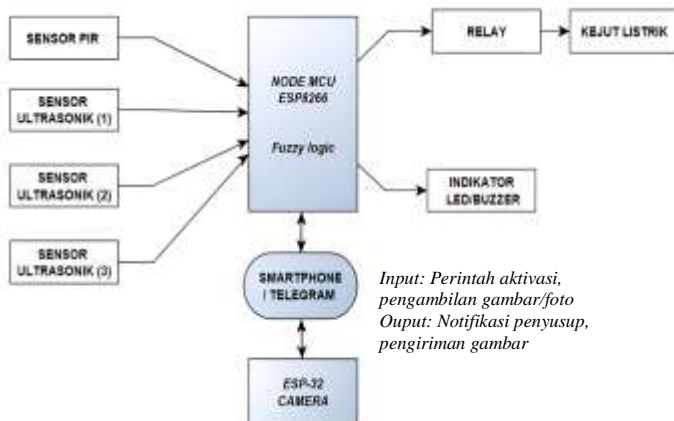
SENSOR PIR

SENSOR ULTRASONIK (1)

SENSOR ULTRASONIK (2)

SENSOR ULTRASONIK (3)

NODE MCU ESP8266

Fuzzy logic

RELAY

KEJUT LISTRIK

INDIKATOR LED/BUZZER

SMARTPHONE / TELEGRAM

Input: Perintah aktivasi, pengambilan gambar/foto
Ouput: Notifikasi penyusup, pengiriman gambar

ESP-32 CAMERA